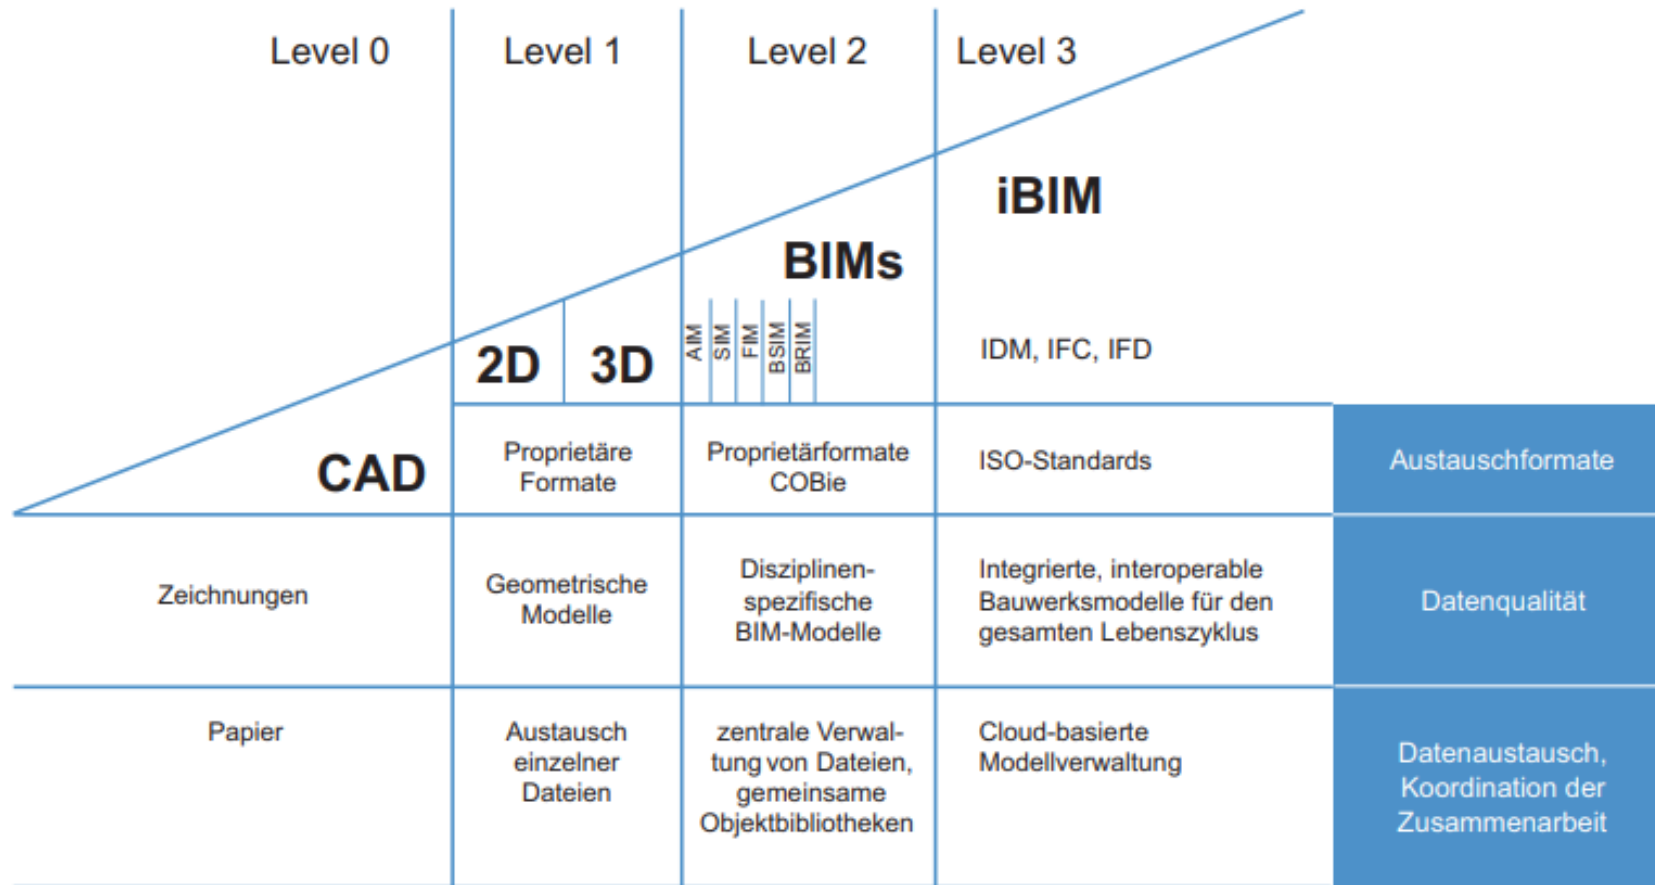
Level 0 | Level 1 | Level 2 | Level 3

iBIM

BIMs

AIM SIM FIM BSIM BRIM

IDM, IFC, IFD

2D 3D

CAD

| | Proprietäre Formate | Proprietärformate COBie | ISO-Standards | Austauschformate |
|---|---|---|---|---|
| Zeichnungen | Geometrische Modelle | Disziplinenspezifische BIM-Modelle | Integrierte, interoperable Bauwerksmodelle für den gesamten Lebenszyklus | Datenqualität |
| Papier | Austausch einzelner Dateien | zentrale Verwaltung von Dateien, gemeinsame Objektbibliotheken | Cloud-basierte Modellverwaltung | Datenaustausch, Koordination der Zusammenarbeit |